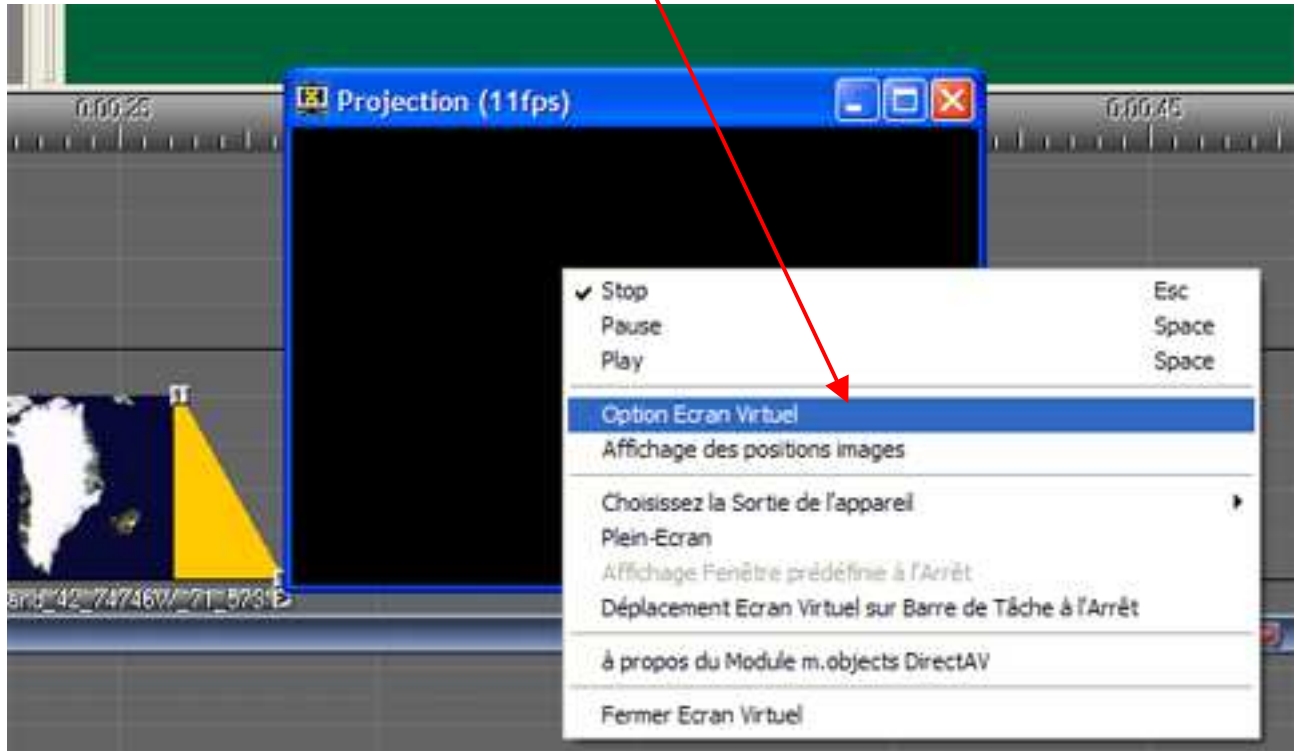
0:00:25

Projection (11fps)

0:00:45

✓ Stop Esc
Pause Space
Play Space

Option Ecran Virtuel
Affichage des positions images

Choisissez la Sortie de l'appareil
Plein-Ecran
Affichage Fenêtre prédéfinie à l'Arrêt
Déplacement Ecran Virtuel sur Barre de Tâche à l'Arrêt

à propos du Module m.objects DirectAV

Fermer Ecran Virtuel

and_42_74746W_21_5231